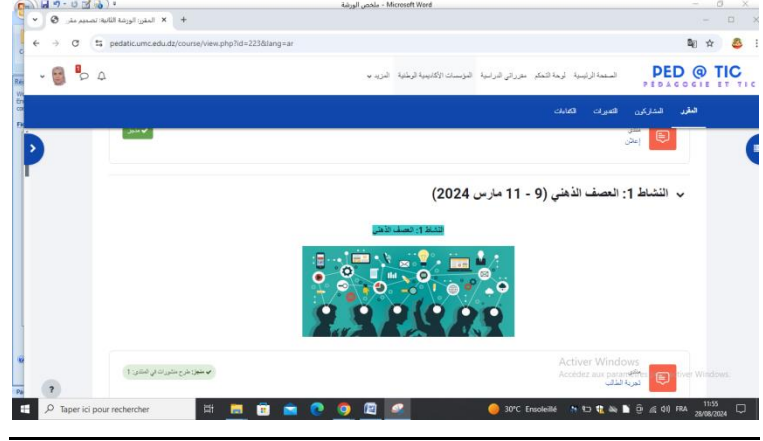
ملخص الورشة - Microsoft Word

المقرر: الورشة الثانية: تصميم مقر ×

pedatic.umc.edu.dz/course/view.php?id=223&lang=ar

PED @ TIC
PEDAGOGIE ET TIC

الصفحة الرئيسية لوحة التحكم مقرراتي الدراسية المؤسسات الأكاديمية الوطنية المزيد

المقرر المشاركون التقديرات الكفاءات

منجز

منتدى
إعلان

النشاط 1: العصف الذهني (9 - 11 مارس 2024)

النشاط 1: العصف الذهني

منجز: طرح منشورات في المنتدى: 1

منتدى
تجربة الطالب

Activer Windows
Accédez aux paramètres pour activer Windows.

Taper ici pour rechercher

30°C Ensoleillé FRA 11:55 28/08/2024